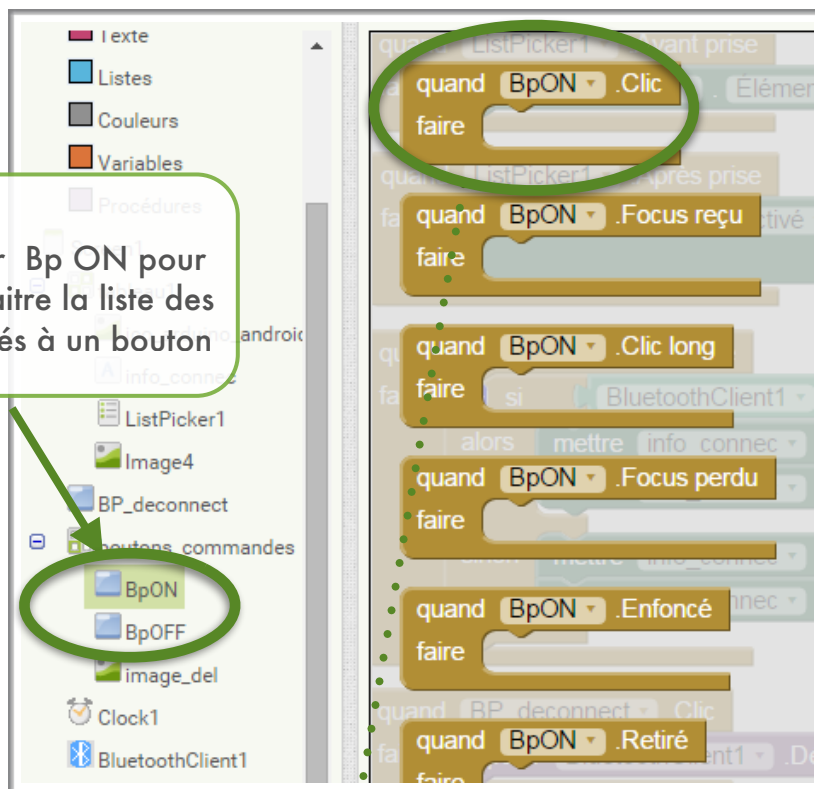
Texte
Listes
Couleurs
Variables
Procédures

r Bp ON pour
aitre la liste des
és à un bouton

ListPicker1
Image4
BP_deconnect
boutons_commandes
BpON
BpOFF
image_del
Clock1
BluetoothClient1

quand BpON .Clic
faire

quand BpON .Focus reçu
faire

quand BpON .Clic long
faire

quand BpON .Focus perdu
faire

quand BpON .Enfoncé
faire

quand BpON .Retiré
faire